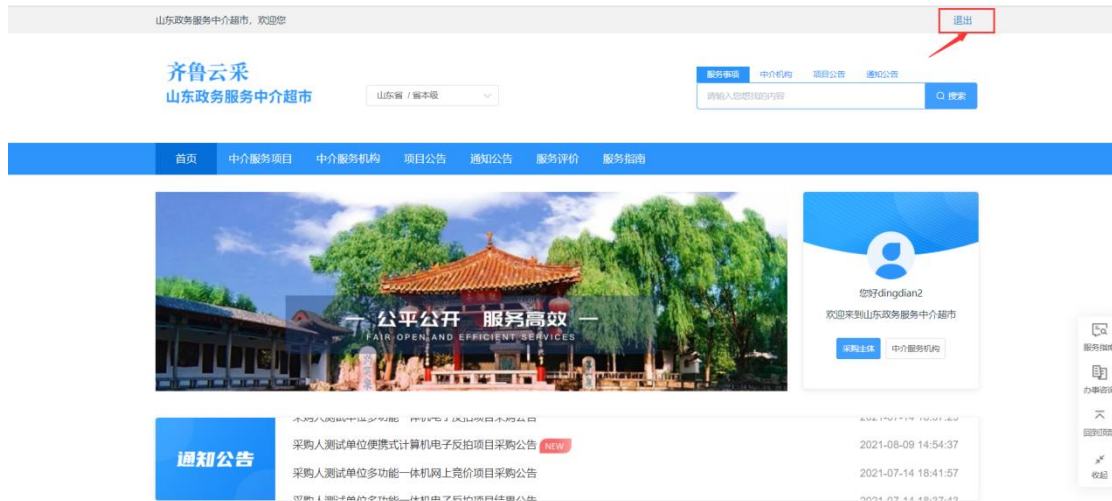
山东政务服务中介超市，欢迎您

退出

齐鲁云采
山东政务服务中介超市

山东省 / 省本级

服务事项 中介机构 项目公告 通知公告

请输入您想找的内容

搜索

首页 中介服务项目 中介服务机构 项目公告 通知公告 服务评价 服务指南

— 公平公开 服务高效 —
FAIR OPEN AND EFFICIENT SERVICES

您好dingdian2
欢迎来到山东政务服务中介超市

采购主体 中介服务机构

服务指南

办事咨询

回到顶部

收起

通知公告

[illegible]

采购人测试单位便携式计算机电子反拍项目采购公告 NEW 2021-08-09 14:54:37

采购人测试单位多功能一体机网上竞价项目采购公告 2021-07-14 18:41:57

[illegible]